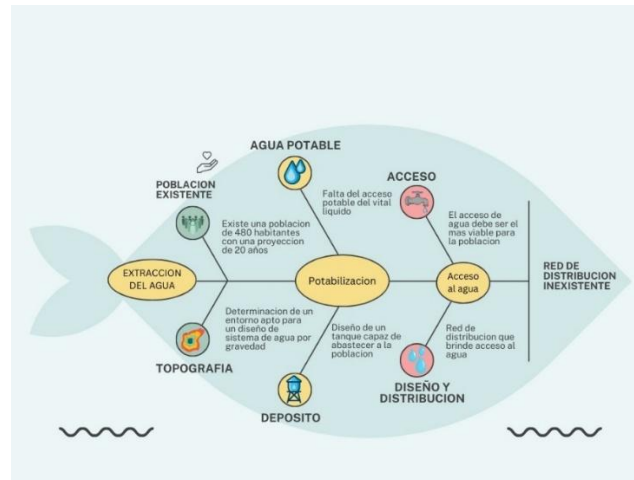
AGUA POTABLE

POBLACION EXISTENTE

ACCESO

Falta del acceso potable del vital liquido

El acceso de agua debe ser el mas viable para la poblacion

Existe una poblacion de 480 habitantes con una proyeccion de 20 años

EXTRACCION DEL AGUA

Potabilizacion

Acceso al agua

RED DE DISTRIBUCION INEXISTENTE

Determinacion de un entorno apto para un diseño de sistema de agua por gravedad

Diseño de un tanque capaz de abastecer a la poblacion

Red de distribucion que brinde acceso al agua

TOPOGRAFIA

DEPOSITO

DISEÑO Y DISTRIBUCION